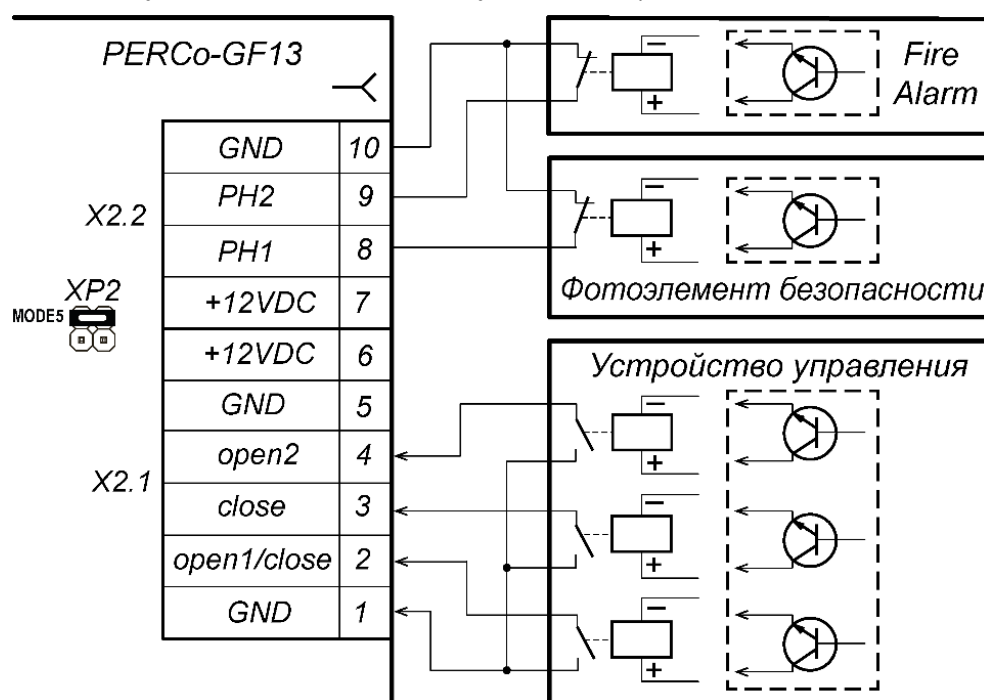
PERCo-GF13

| | |
|---|---|
| GND | 10 |
| PH2 | 9 |
| PH1 | 8 |
| +12VDC | 7 |
| +12VDC | 6 |
| GND | 5 |
| open2 | 4 |
| close | 3 |
| open1/close | 2 |
| GND | 1 |

X2.2

XP2
MODE5

X2.1

Fire Alarm

Фотоэлемент безопасности

Устройство управления